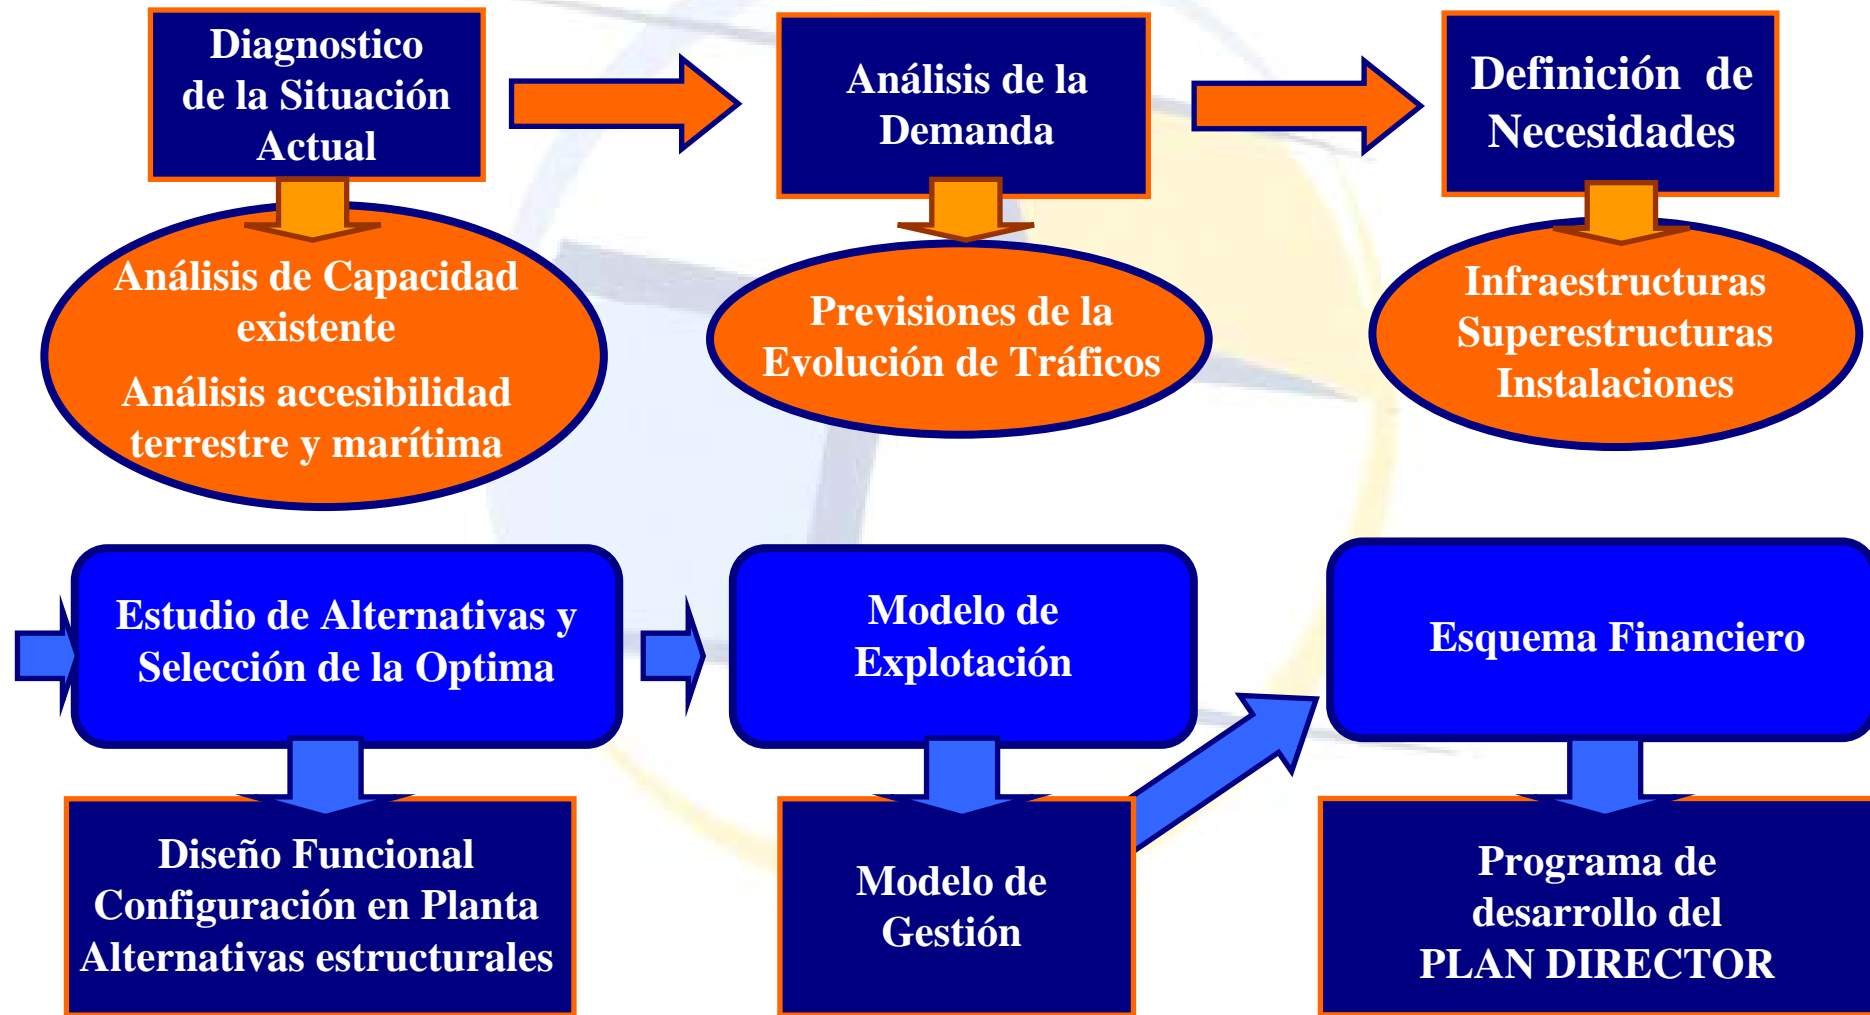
Diagnostico de la Situación Actual

Análisis de Capacidad existente

Análisis accesibilidad terrestre y marítima

Análisis de la Demanda

Previsiones de la Evolución de Tráficos

Definición de Necesidades

Infraestructuras
Superestructuras
Instalaciones

Estudio de Alternativas y Selección de la Optima

Diseño Funcional
Configuración en Planta
Alternativas estructurales

Modelo de Explotación

Modelo de Gestión

Esquema Financiero

Programa de desarrollo del PLAN DIRECTOR